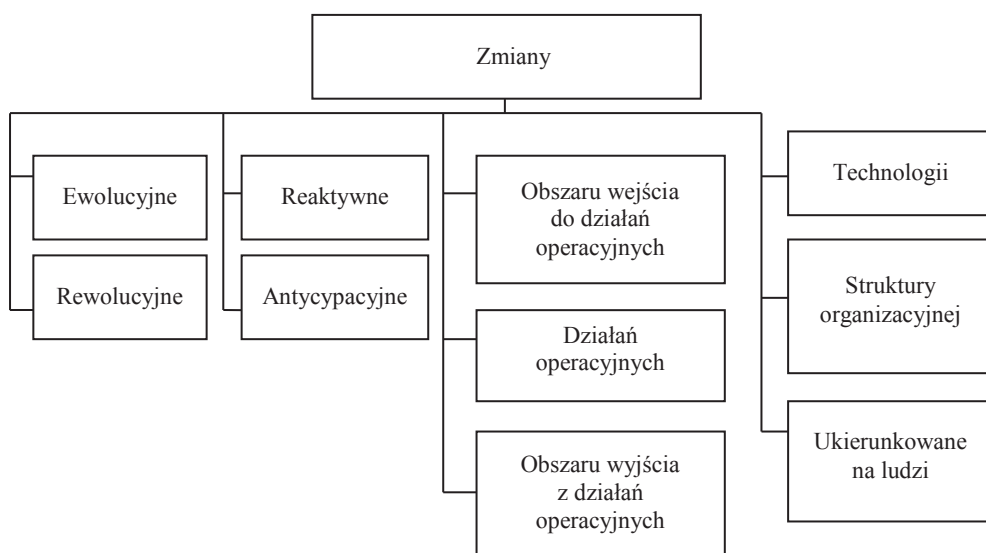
Zmiany

Ewolucyjne

Rewolucyjne

Reaktywne

Antycypacyjne

Obszaru wejścia do działań operacyjnych

Działań operacyjnych

Obszaru wyjścia z działań operacyjnych

Technologii

Struktury organizacyjnej

Ukierunkowane na ludzi